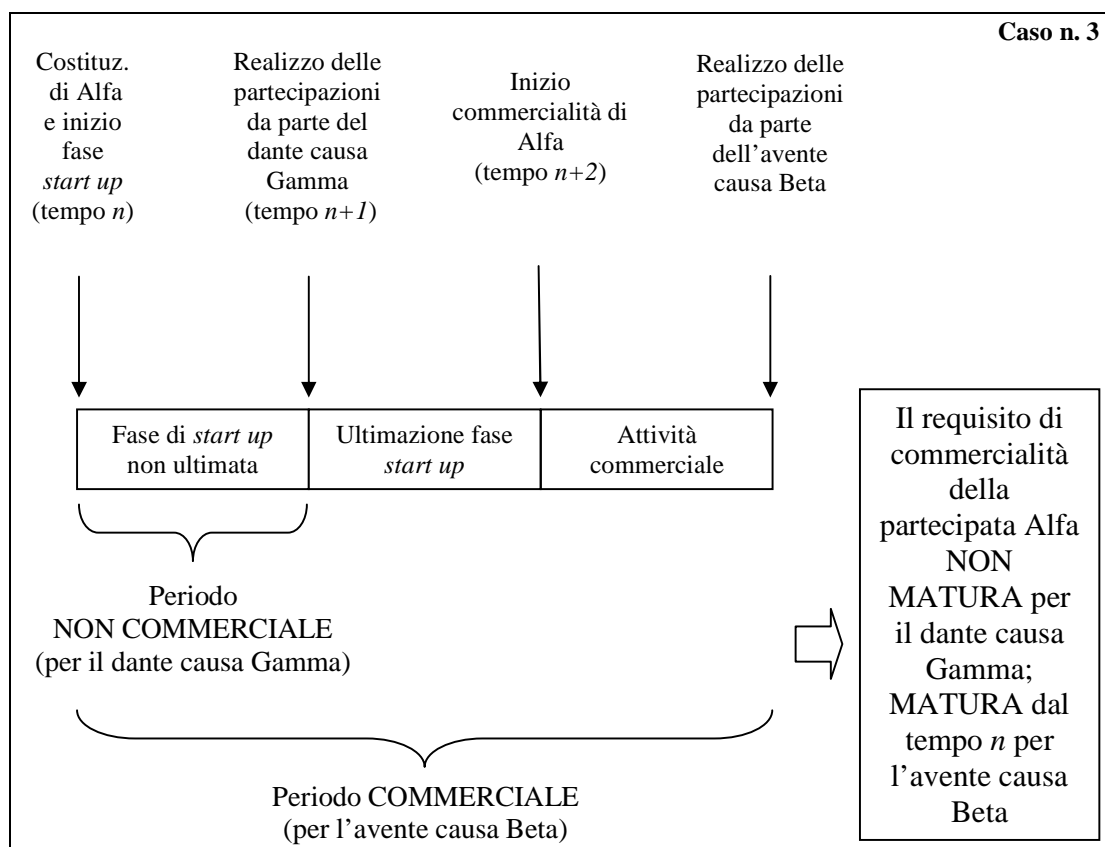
Caso n. 3

Costituz. di Alfa e inizio fase *start up* (tempo *n*)

Realizzo delle partecipazioni da parte del dante causa Gamma (tempo *n+1*)

Inizio commercialità di Alfa (tempo *n+2*)

Realizzo delle partecipazioni da parte dell'avente causa Beta

| Fase di *start up* non ultimata | Ultimazione fase *start up* | Attività commerciale |
|---|---|---|

Periodo NON COMMERCIALE (per il dante causa Gamma)

Periodo COMMERCIALE (per l'avente causa Beta)

Il requisito di commercialità della partecipata Alfa NON MATURA per il dante causa Gamma; MATURA dal tempo *n* per l'avente causa Beta